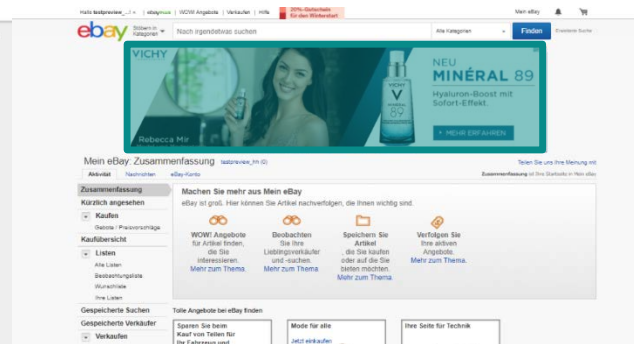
Hallo testpreview_... | ebayplus | WOW! Angebote | Verkaufen | Hilfe | 20%-Gutschein für den Winterstart

Mein eBay

ebay

Stöbern in Kategorien

Nach irgendetwas suchen

Alle Kategorien

Finden

Erweiterte Suche

VICHY

Rebecca Mir

NEU MINÉRAL 89

Hyaluron-Boost mit Sofort-Effekt

MEHR ERFAHREN

Mein eBay: Zusammenfassung testpreview_hh (0)

Teilen Sie uns Ihre Meinung mit

Aktivität | Nachrichten | eBay-Konto

Zusammenfassung ist Ihre Startseite in Mein eBay

Zusammenfassung

Kürzlich angesehen

Kaufen

Gebote / Preisvorschläge

Kaufübersicht

Listen

Alle Listen

Beobachtungsliste

Wunschliste

Ihre Listen

Gespeicherte Suchen

Gespeicherte Verkäufer

Verkaufen

Machen Sie mehr aus Mein eBay

eBay ist groß. Hier können Sie Artikel nachverfolgen, die Ihnen wichtig sind.

WOW! Angebote für Artikel finden, die Sie interessieren. Mehr zum Thema.

Beobachten Sie Ihre Lieblingsverkäufer und -suchen. Mehr zum Thema

Speichern Sie Artikel, die Sie kaufen oder auf die Sie bieten möchten. Mehr zum Thema.

Verfolgen Sie Ihre aktiven Angebote. Mehr zum Thema.

Tolle Angebote bei eBay finden

Sparen Sie beim Kauf von Teilen für Fahrzeuge und

Mode für alle

Jetzt einkaufen

Ihre Seite für Technik